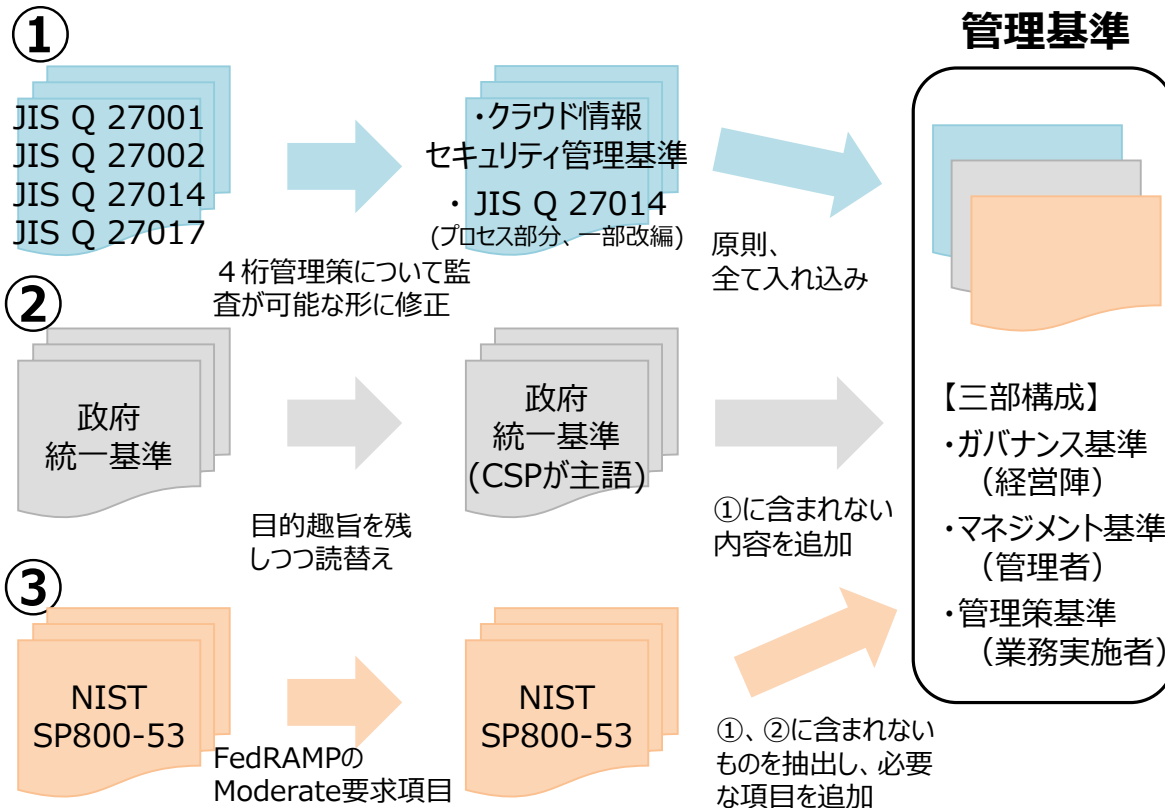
①

JIS Q 27001
JIS Q 27002
JIS Q 27014
JIS Q 27017

・クラウド情報セキュリティ管理基準
・ JIS Q 27014
(プロセス部分、一部改編)

４桁管理策について監査が可能な形に修正

原則、
全て入れ込み

管理基準

②

政府
統一基準

政府
統一基準
(CSPが主語)

目的趣旨を残しつつ読替え

①に含まれない内容を追加

【三部構成】
・ガバナンス基準
（経営陣）
・マネジメント基準
（管理者）
・管理策基準
（業務実施者）

③

NIST
SP800-53

NIST
SP800-53

FedRAMPの
Moderate要求項目

①、②に含まれないものを抽出し、必要な項目を追加